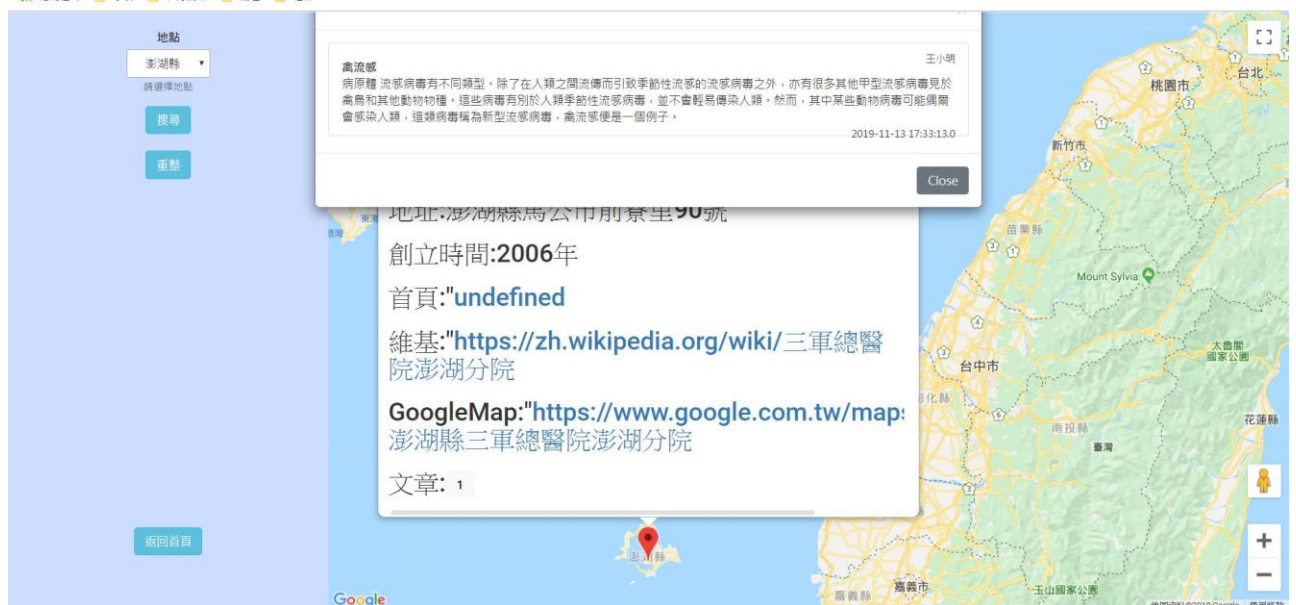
地點

澎湖縣

請選擇地點

搜尋

重整

禽流感

王小明

病原體 流感病毒有不同類型。除了在人類之間流傳而引致季節性流感的流感病毒之外，亦有很多其他甲型流感病毒見於禽鳥和其他動物物種。這些病毒有別於人類季節性流感病毒，並不會輕易傳染人類。然而，其中某些動物病毒可能偶爾會感染人類，這類病毒稱為新型流感病毒，禽流感便是一個例子。

2019-11-13 17:33:13.0

Close

地址:澎湖縣馬公市前寮里90號

創立時間:2006年

首頁:"undefined

維基:"https://zh.wikipedia.org/wiki/三軍總醫院澎湖分院

GoogleMap:"https://www.google.com.tw/maps澎湖縣三軍總醫院澎湖分院

文章: 1

返回首頁

桃園市

台北

新竹市

苗栗縣

Mount Sylvia

台中市

太魯閣國家公園

彰化縣

南投縣

花蓮縣

臺灣

澎湖縣

嘉義市

嘉義縣

玉山國家公園

Google